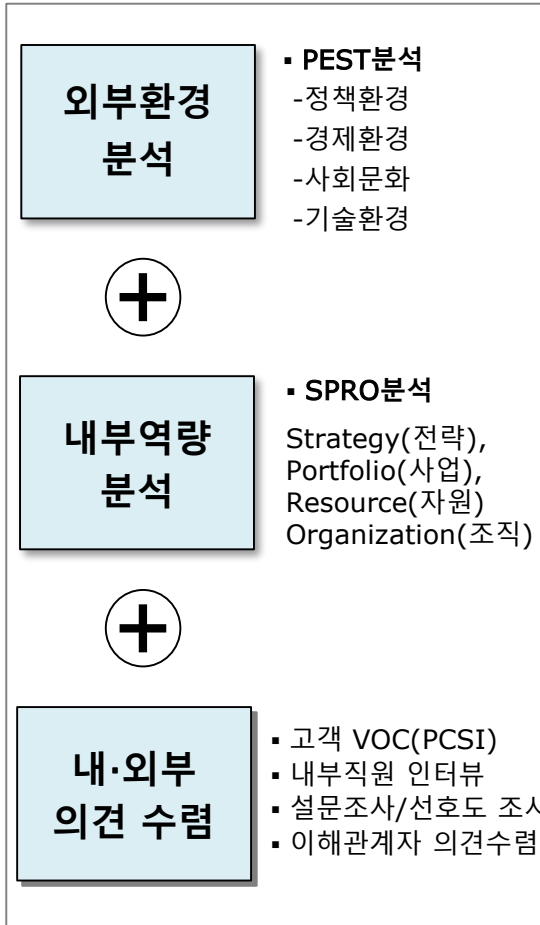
외부환경 분석

▪ PEST분석
-정책환경
-경제환경
-사회문화
-기술환경

+

내부역량 분석

▪ SPRO분석
Strategy(전략), Portfolio(사업), Resource(자원) Organization(조직)

+

내·외부 의견 수렴

▪ 고객 VOC(PCSI)
▪ 내부직원 인터뷰
▪ 설문조사/선호도 조사
▪ 이해관계자 의견수렴